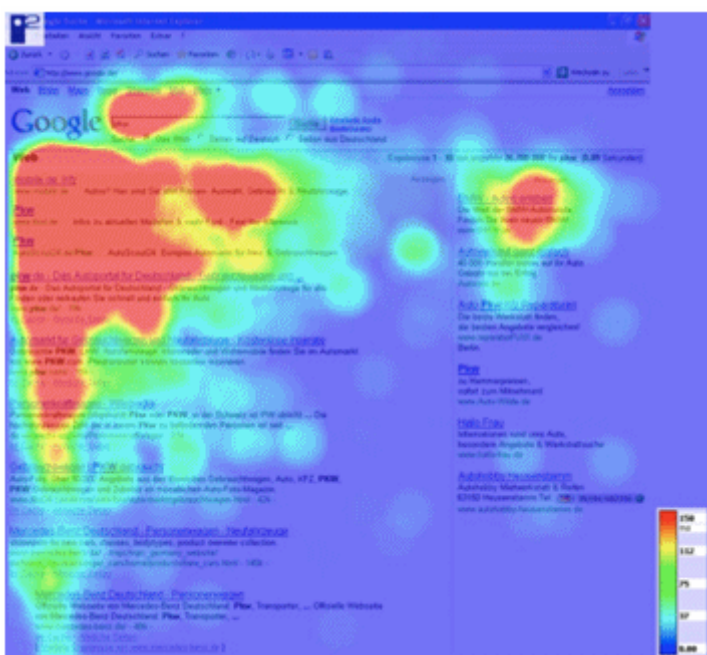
Google Suche - Microsoft Internet Explorer

Datei Bearbeiten Ansicht Favoriten Extras ?

Zurück Suchen Favoriten

Adresse http://www.google.de/

Wechseln zu

Web Bilder Maps News

Anmelden

Google

Suche: Das Web Seiten auf Deutsch Seiten aus Deutschland

Web

Ergebnisse 1 - 10 von ungefähr 36.700.000 für pkw. (0,05 Sekunden)

mobile.de: Info

Autos? Hier sind Sie bei mobile.de richtig! Auswahl, Gebraucht- & Neufahrzeuge.

Pkw

Infos zu aktuellen Modellen & mehr: Fakten, Tipps für Käufer

Pkw

AutoScout24: Europas Automarkt für Neu- & Gebrauchtwagen

pkw.de - Das Autoportal für Deutschland

pkw.de - Das Autoportal für Deutschland

Automarkt für Gebrauchtwagen und Neufahrzeuge

Personenkraftwagen – Wikipedia

Gebrauchtwagen (PKW) kaufen

Mercedes-Benz Deutschland - Personenwagen - Neufahrzeuge

Mercedes-Benz Deutschland - Personenwagen

Offizielle Website von Mercedes-Benz Deutschland. Pkw, Transporter, ... Offizielle Website von Mercedes-Benz Deutschland. Pkw, Transporter, ...

Anzeigen

Autoverleih

Autos und mehr günstig

Auto Pkw mit Reparaturen

Die beste Werkstatt finden, die besten Angebote vergleichen!

Berlin

Pkw

zu Hammerpreisen, sofort zum Mitnehmen!

Hallo Frau

Autohobby Heusenstamm

Autohobby Maßwerkstatt & Rollen

63150 Heusenstamm Tel.

250

152

75

37

0.00